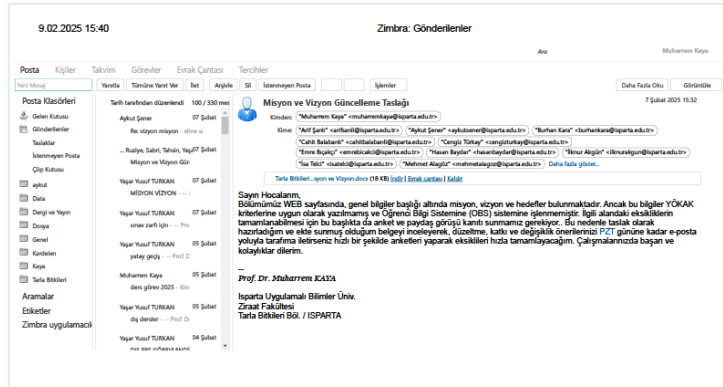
9.02.2025 15:40

Zimbra: Gönderilenler

Ara

Muharrem Kaya

Posta Kişiler Takvim Görevler Evrak Çantası Tercihler

Yeni Mesaj Yanıtla Tümüne Yanıt Ver İlet Arşivle Sil İstenmeyen Posta İşlemler Daha Fazla Oku Görüntüle

Posta Klasörleri
Gelen Kutusu
Gönderilenler
Taslaklar
İstenmeyen Posta
Çöp Kutusu
aykut
Data
Dergi ve Yayın
Dosya
Genel
Kanteten
Kaya
Tarla Bitkileri
Aramalar
Etiketler
Zimbra uygulamacıl

Tarih tarafından düzenlendi 100 / 330 mes

Aykut Şener 07 Şubat
Re: vizyon misyon - aline su

... Rusiye, Sabri, Tahsin, Yaşar 07 Şubat
Misyon ve Vizyon Gün

Yaşar Yusuf TURKAN 07 Şubat
MİSYON VİZYON - ...

Yaşar Yusuf TURKAN 07 Şubat
sınav zarfı için - ...

Yaşar Yusuf TURKAN 05 Şubat
yatay geçiş - ... Prof. D

Muharrem Kaya 05 Şubat
ders görev 2025 - Kim

Yaşar Yusuf TURKAN 05 Şubat
dış dersler - ... Prof. D

Yaşar Yusuf TURKAN 04 Şubat

Misyon ve Vizyon Güncelleme Taslağı
7 Şubat 2025 15:32

Kimden: "Muharrem Kaya" <muharremkaya@isparta.edu.tr>
Kime: "Arif Şanlı" <arifsanli@isparta.edu.tr> "Aykut Şener" <aykutsener@isparta.edu.tr> "Burhan Kara" <burhankara@isparta.edu.tr> "Cahit Balabanlı" <cahitbalabanli@isparta.edu.tr> "Cengiz Türkay" <cengizturkay@isparta.edu.tr> "Emre Biçakçı" <emrebicakci@isparta.edu.tr> "Hasan Baydar" <hasanbaydar@isparta.edu.tr> "İlknur Akgün" <ilknurakgun@isparta.edu.tr> "İsa Telci" <isatelci@isparta.edu.tr> "Mehmet Alagöz" <mehmetalagoz@isparta.edu.tr> Daha fazla göster...

Tarla Bitkileri...syon ve Vizyon.docx (18 KB) İndir | Evrak çantası | Kaldır

Sayın Hocalarım,
Bölümümüz WEB sayfasında, genel bilgiler başlığı altında misyon, vizyon ve hedefler bulunmaktadır. Ancak bu bilgiler YÖKAK kriterlerine uygun olarak yazılmamış ve Öğrenci Bilgi Sistemine (OBS) sisteminie işlenmemiştir. İlgili alandaki eksikliklerin tamamlanabilmesi için bu başlıkta da anket ve paydaş görüşü kanıtı sunmamız gerekiyor. Bu nedenle taslak olarak hazırladığım ve ekte sunmuş olduğum belgeyi inceleyerek, düzeltme, katkı ve değişiklik önerilerinizi PZT gününe kadar e-posta yoluyla tarafıma iletirseniz hızlı bir şekilde anketleri yaparak eksikleri hızla tamamlayacağım. Çalışmalarınızda başarı ve kolaylıklar dilerim.

--
Prof. Dr. Muharrem KAYA

Isparta Uygulamalı Bilimler Üniv.
Ziraat Fakültesi
Tarla Bitkileri Böl. / ISPARTA